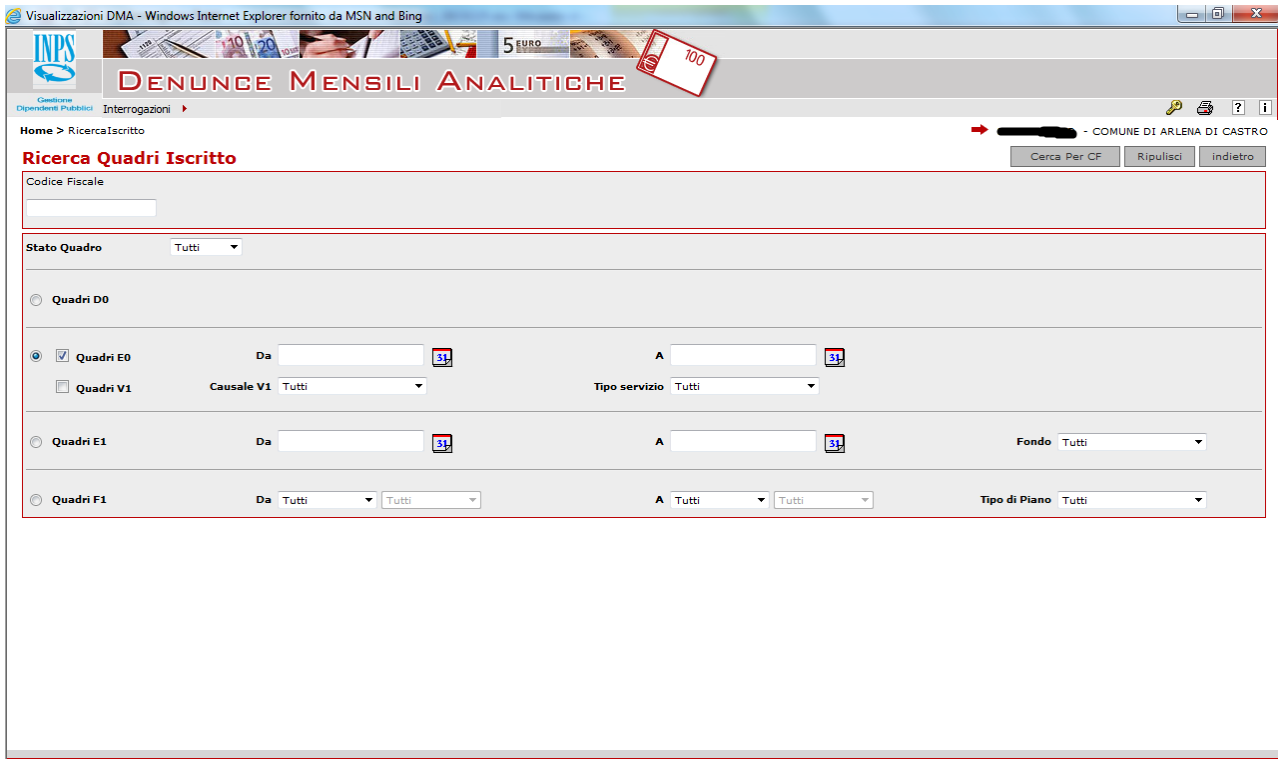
Visualizzazioni DMA - Windows Internet Explorer fornito da MSN and Bing

INPS
Gestione Dipendenti Pubblici

DENUNCE MENSILI ANALITICHE

Interrogazioni

Home > RicercaIscritto

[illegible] - COMUNE DI ARLENA DI CASTRO

Ricerca Quadri Iscritto

Cerca Per CF | Ripulisci | indietro

Codice Fiscale

Stato Quadro Tutti

Quadri D0

Quadri E0 Da A

Quadri V1 Causale V1 Tutti Tipo servizio Tutti

Quadri E1 Da A Fondo Tutti

Quadri F1 Da Tutti Tutti A Tutti Tutti Tipo di Piano Tutti